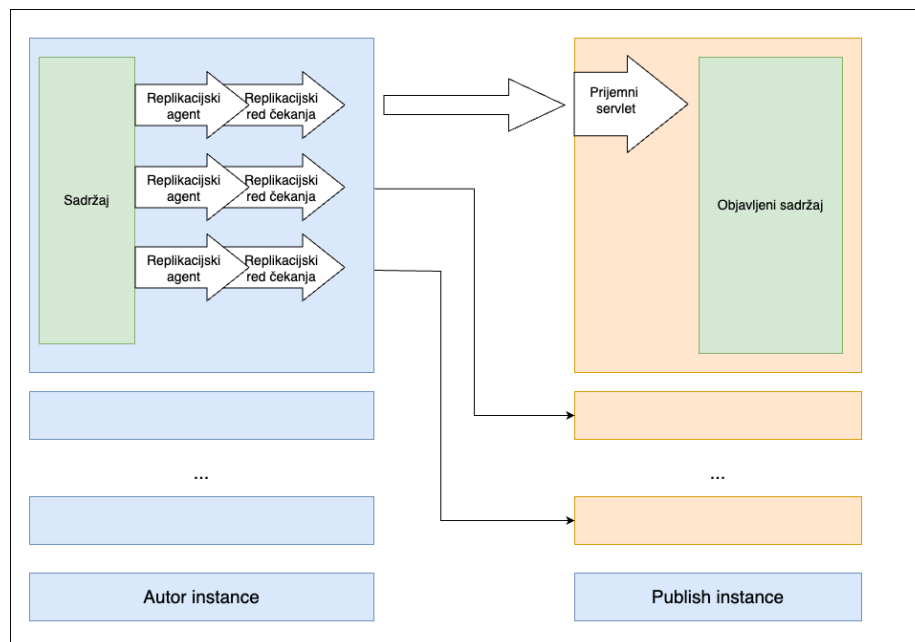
Sadržaj

Replikacijski agent

Replikacijski red čekanja

Replikacijski agent

Replikacijski red čekanja

Replikacijski agent

Replikacijski red čekanja

Prijemni servlet

Objavljeni sadržaj

...

...

Autor instance

Publish instance